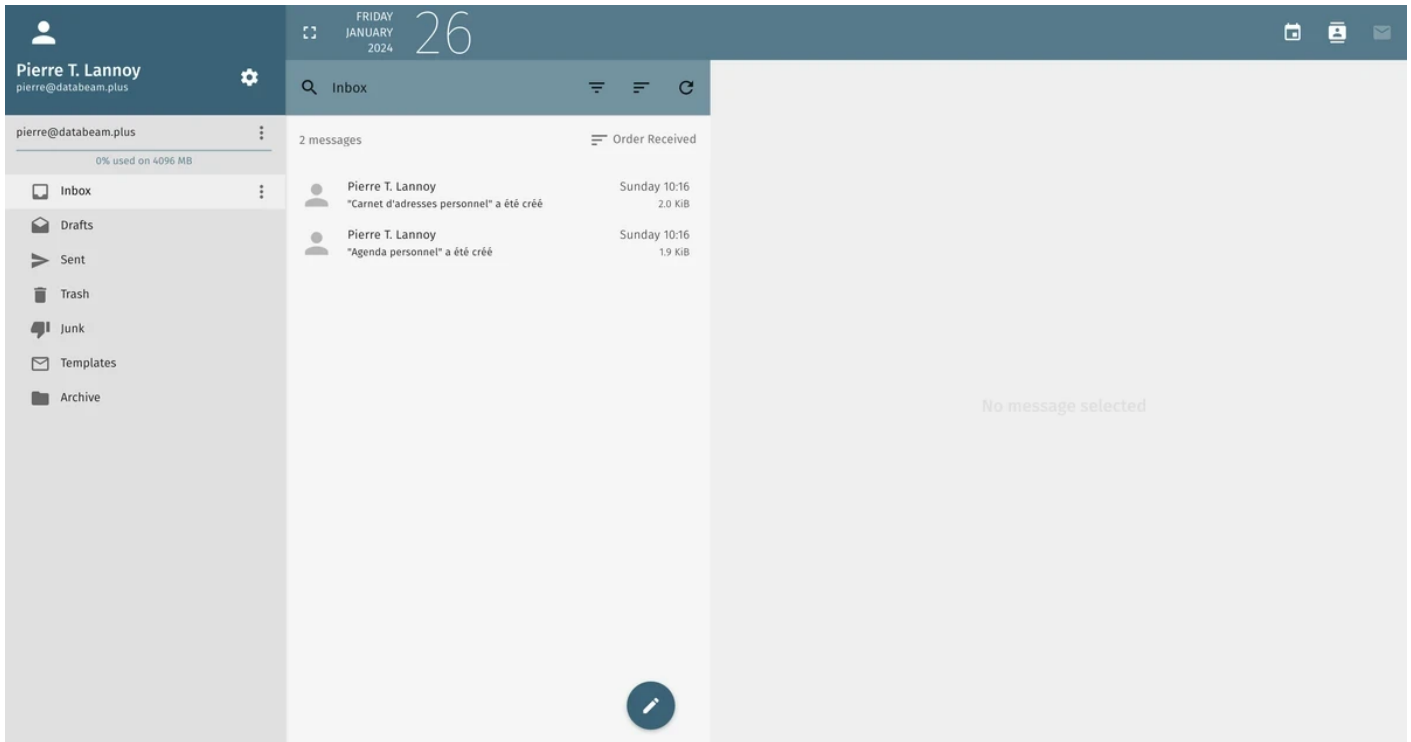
Pierre T. Lannoy
pierre@databeam.plus

FRIDAY
JANUARY
2024
26

Inbox

pierre@databeam.plus
0% used on 4096 MB

Inbox
Drafts
Sent
Trash
Junk
Templates
Archive

2 messages
Order Received

Pierre T. Lannoy
"Carnet d'adresses personnel" a été créé
Sunday 10:16
2.0 KiB

Pierre T. Lannoy
"Agenda personnel" a été créé
Sunday 10:16
1.9 KiB

No message selected